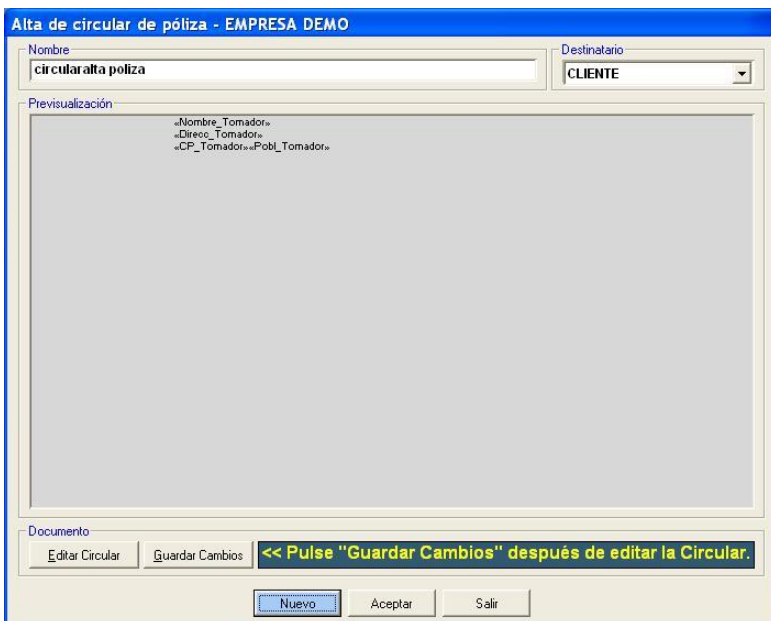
Alta de circular de póliza - EMPRESA DEMO

Nombre
circularalta poliza

Destinatario
CLIENTE

Previsualización
«Nombre_Tomador»
«Direcc_Tomador»
«CP_Tomador»«Pobl_Tomador»

Documento
Editar Circular
Guardar Cambios
<< Pulse "Guardar Cambios" después de editar la Circular.

Nuevo
Aceptar
Salir